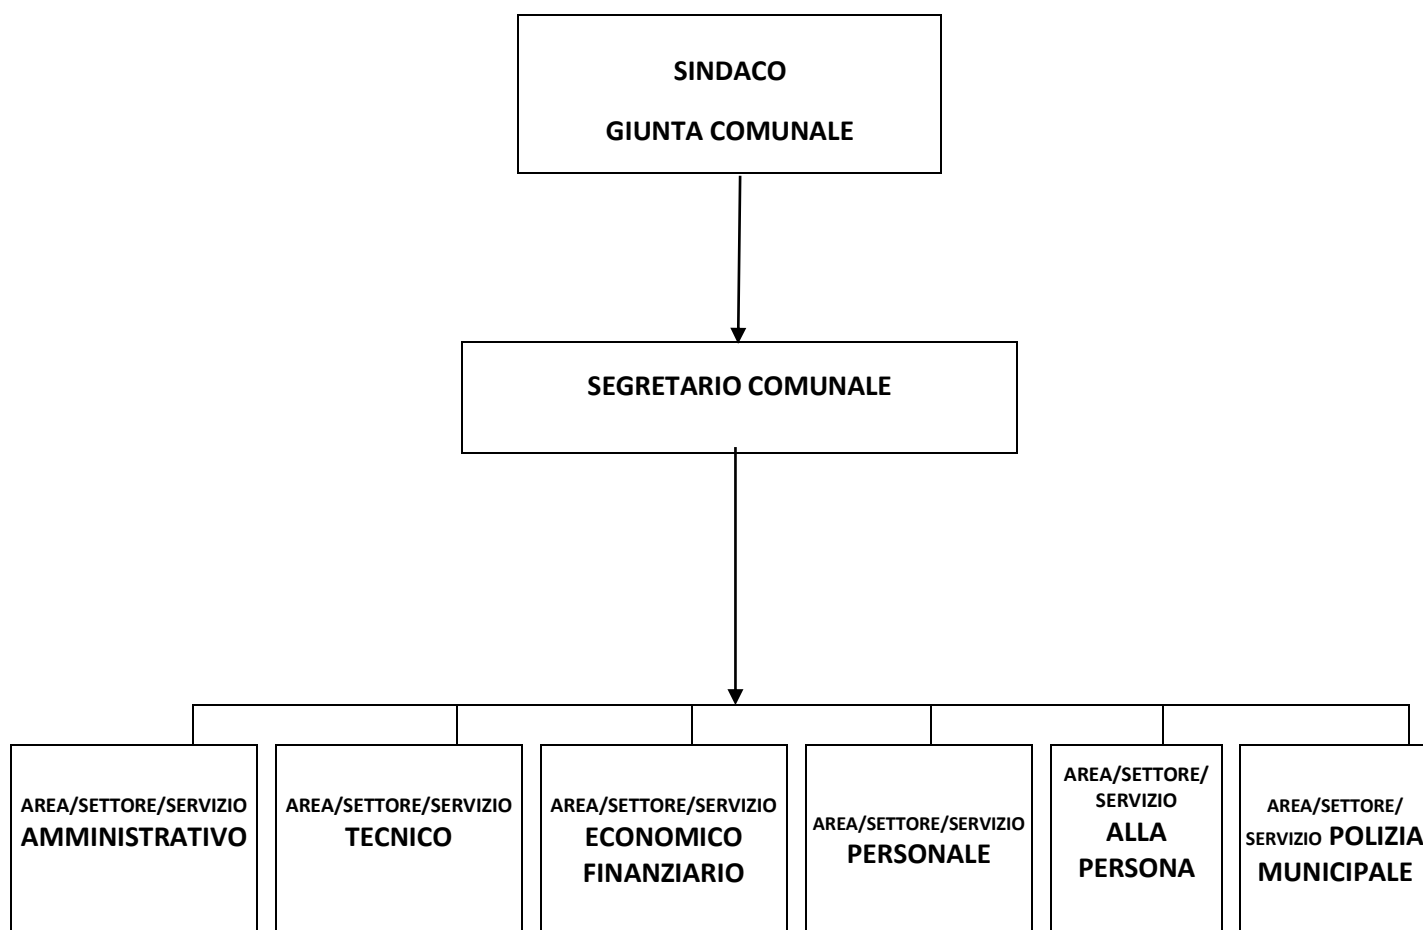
SINDACO

GIUNTA COMUNALE

SEGRETARIO COMUNALE

AREA/SETTORE/SERVIZIO AMMINISTRATIVO

AREA/SETTORE/SERVIZIO TECNICO

AREA/SETTORE/SERVIZIO ECONOMICO FINANZIARIO

AREA/SETTORE/SERVIZIO PERSONALE

AREA/SETTORE/SERVIZIO ALLA PERSONA

AREA/SETTORE/SERVIZIO POLIZIA MUNICIPALE